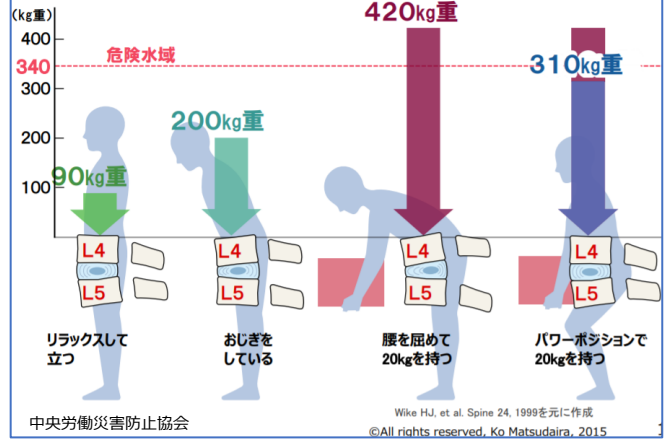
(kg重)
400
340
300
200
100

危険水域

90kg重
200kg重
420kg重
310kg重

L4
L5
L4
L5
L4
L5
L4
L5

リラックスして立つ
おじぎをしている
腰を屈めて20kgを持つ
パワーポジションで20kgを持つ

中央労働災害防止協会
Wike HJ, et al. Spine 24, 1999を元に作成
©All rights reserved, Ko Matsudaira, 2015